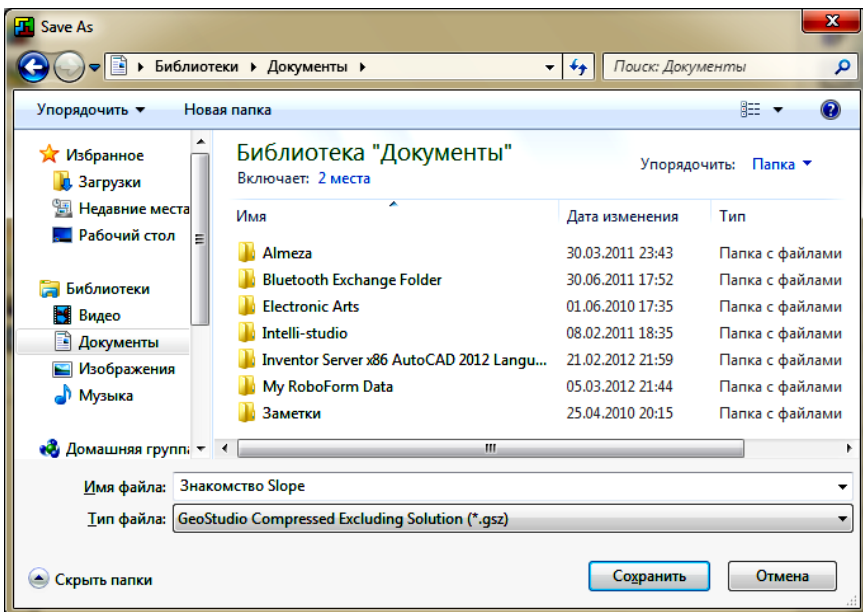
Save As

Библиотеки ▸ Документы ▸

Поиск: Документы

Упорядочить ▾ Новая папка

Избранное
Загрузки
Недавние места
Рабочий стол

Библиотеки
Видео
Документы
Изображения
Музыка

Домашняя группа

Библиотека "Документы"
Включает: 2 места

Упорядочить: Папка ▾

| Имя | Дата изменения | Тип |
|---|---|---|
| Almeza | 30.03.2011 23:43 | Папка с файлами |
| Bluetooth Exchange Folder | 30.06.2011 17:52 | Папка с файлами |
| Electronic Arts | 01.06.2010 17:35 | Папка с файлами |
| Intelli-studio | 08.02.2011 18:35 | Папка с файлами |
| Inventor Server x86 AutoCAD 2012 Langu... | 21.02.2012 21:59 | Папка с файлами |
| My RoboForm Data | 05.03.2012 21:44 | Папка с файлами |
| Заметки | 25.04.2010 20:15 | Папка с файлами |

Имя файла: Знакомство Slope

Тип файла: GeoStudio Compressed Excluding Solution (*.gsz)

Скрыть папки

Сохранить

Отмена